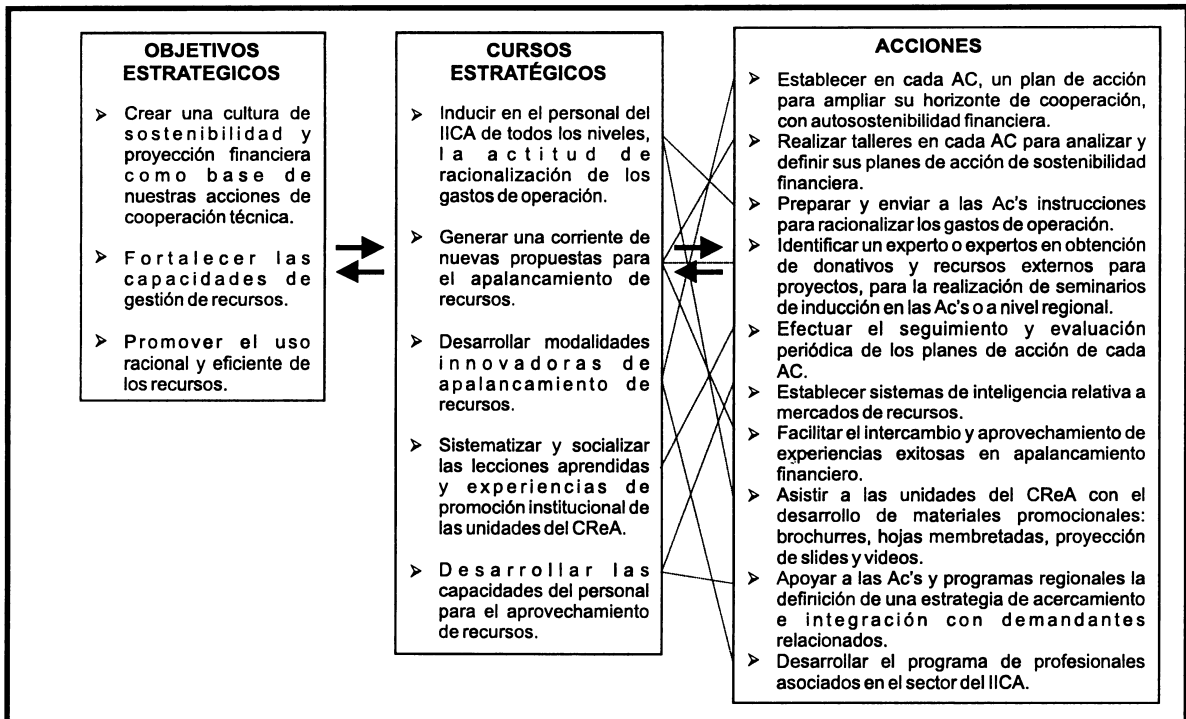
OBJETIVOS ESTRATEGICOS

➢ Crear una cultura de sostenibilidad y proyección financiera como base de nuestras acciones de cooperación técnica.

➢ Fortalecer las capacidades de gestión de recursos.

➢ Promover el uso racional y eficiente de los recursos.

CURSOS ESTRATÉGICOS

➢ Inducir en el personal del IICA de todos los niveles, la actitud de racionalización de los gastos de operación.

➢ Generar una corriente de nuevas propuestas para el apalancamiento de recursos.

➢ Desarrollar modalidades innovadoras de apalancamiento de recursos.

➢ Sistematizar y socializar las lecciones aprendidas y experiencias de promoción institucional de las unidades del CReA.

➢ Desarrollar las capacidades del personal para el aprovechamiento de recursos.

ACCIONES

➢ Establecer en cada AC, un plan de acción para ampliar su horizonte de cooperación, con autosostenibilidad financiera.
➢ Realizar talleres en cada AC para analizar y definir sus planes de acción de sostenibilidad financiera.
➢ Preparar y enviar a las Ac's instrucciones para racionalizar los gastos de operación.
➢ Identificar un experto o expertos en obtención de donativos y recursos externos para proyectos, para la realización de seminarios de inducción en las Ac's o a nivel regional.
➢ Efectuar el seguimiento y evaluación periódica de los planes de acción de cada AC.
➢ Establecer sistemas de inteligencia relativa a mercados de recursos.
➢ Facilitar el intercambio y aprovechamiento de experiencias exitosas en apalancamiento financiero.
➢ Asistir a las unidades del CReA con el desarrollo de materiales promocionales: brochurres, hojas membretadas, proyección de slides y videos.
➢ Apoyar a las Ac's y programas regionales la definición de una estrategia de acercamiento e integración con demandantes relacionados.
➢ Desarrollar el programa de profesionales asociados en el sector del IICA.